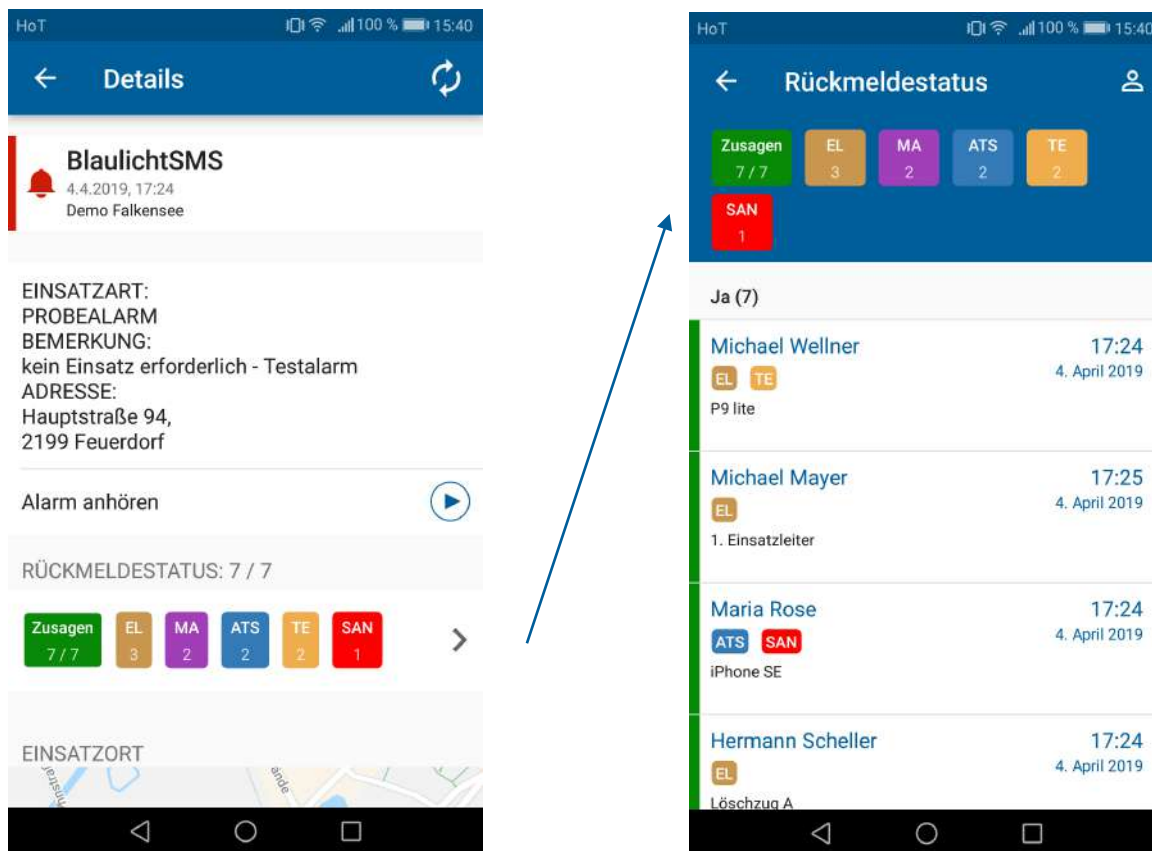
HoT 100 % 15:40

Details

BlaulichtSMS
4.4.2019, 17:24
Demo Falkensee

EINSATZART:
PROBEALARM
BEMERKUNG:
kein Einsatz erforderlich - Testalarm
ADRESSE:
Hauptstraße 94,
2199 Feuerdorf

Alarm anhören

RÜCKMELDESTATUS: 7 / 7

Zusagen 7 / 7 EL 3 MA 2 ATS 2 TE 2 SAN 1

EINSATZORT

HoT 100 % 15:40

Rückmeldestatus

Zusagen 7 / 7 EL 3 MA 2 ATS 2 TE 2 SAN 1

Ja (7)

Michael Wellner 17:24
EL TE 4. April 2019
P9 lite

Michael Mayer 17:25
EL 4. April 2019
1. Einsatzleiter

Maria Rose 17:24
ATS SAN 4. April 2019
iPhone SE

Hermann Scheller 17:24
EL 4. April 2019
Löschzug A